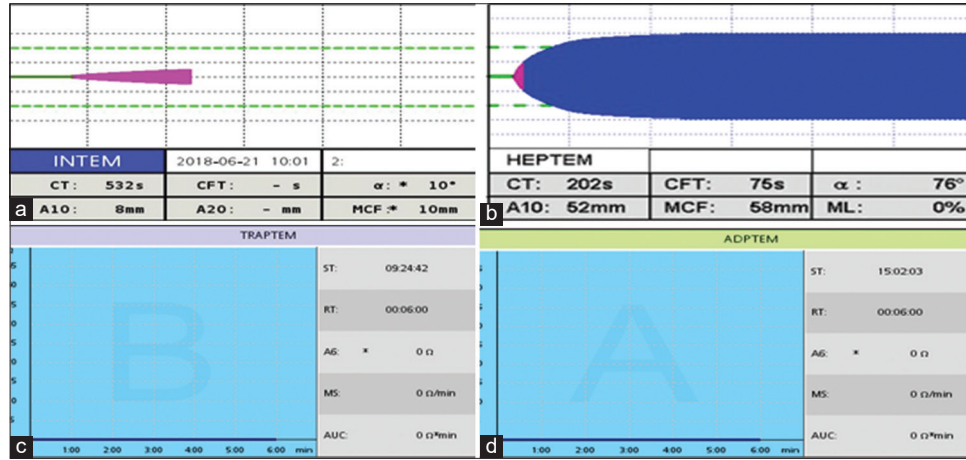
INTEM | 2018-06-21 10:01 | 2:

CT: 532s | CFT: - s | α: * 10°

a A10: 8mm | A20: - mm | MCF: * 10mm

HEPTEM

CT: 202s | CFT: 75s | α: 76°

b A10: 52mm | MCF: 58mm | ML: 0%

TRAPTEM

B

ST: 09:24:42

RT: 00:06:00

A6: * 0 Ω

MS: 0 Ω/min

AUC: 0 Ω*min

c 1:00 2:00 3:00 4:00 5:00 6:00 min

ADPTEM

A

ST: 15:02:03

RT: 00:06:00

A6: * 0 Ω

MS: 0 Ω/min

AUC: 0 Ω*min

d 1:00 2:00 3:00 4:00 5:00 6:00 min